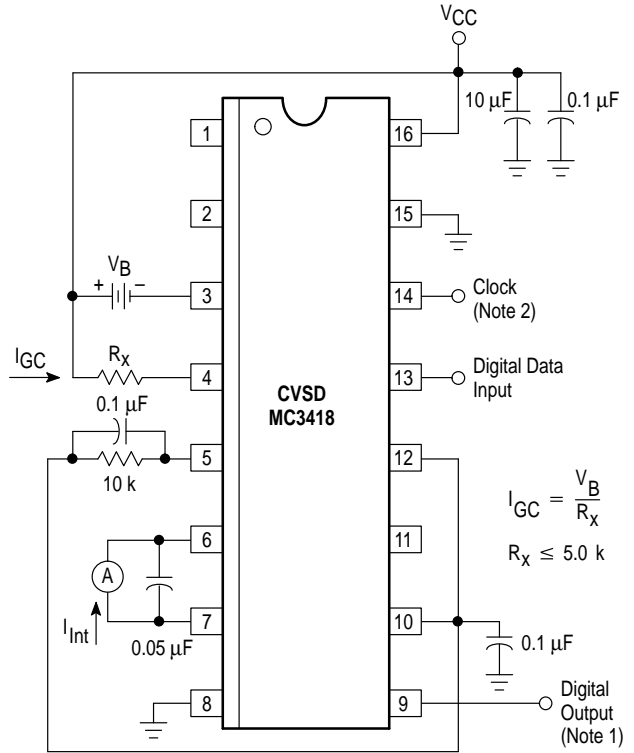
$V_{CC}$

10 μF
0.1 μF

1
2
3
4
5
6
7
8

16
15
14
13
12
11
10
9

$V_B$
+ −

Clock (Note 2)

$I_{GC}$
$R_X$

CVSD
MC3418

Digital Data Input

0.1 μF
10 k

$I_{GC} = \frac{V_B}{R_X}$

$R_X \le 5.0$ k

A

$I_{Int}$

0.05 μF

0.1 μF

Digital Output (Note 1)